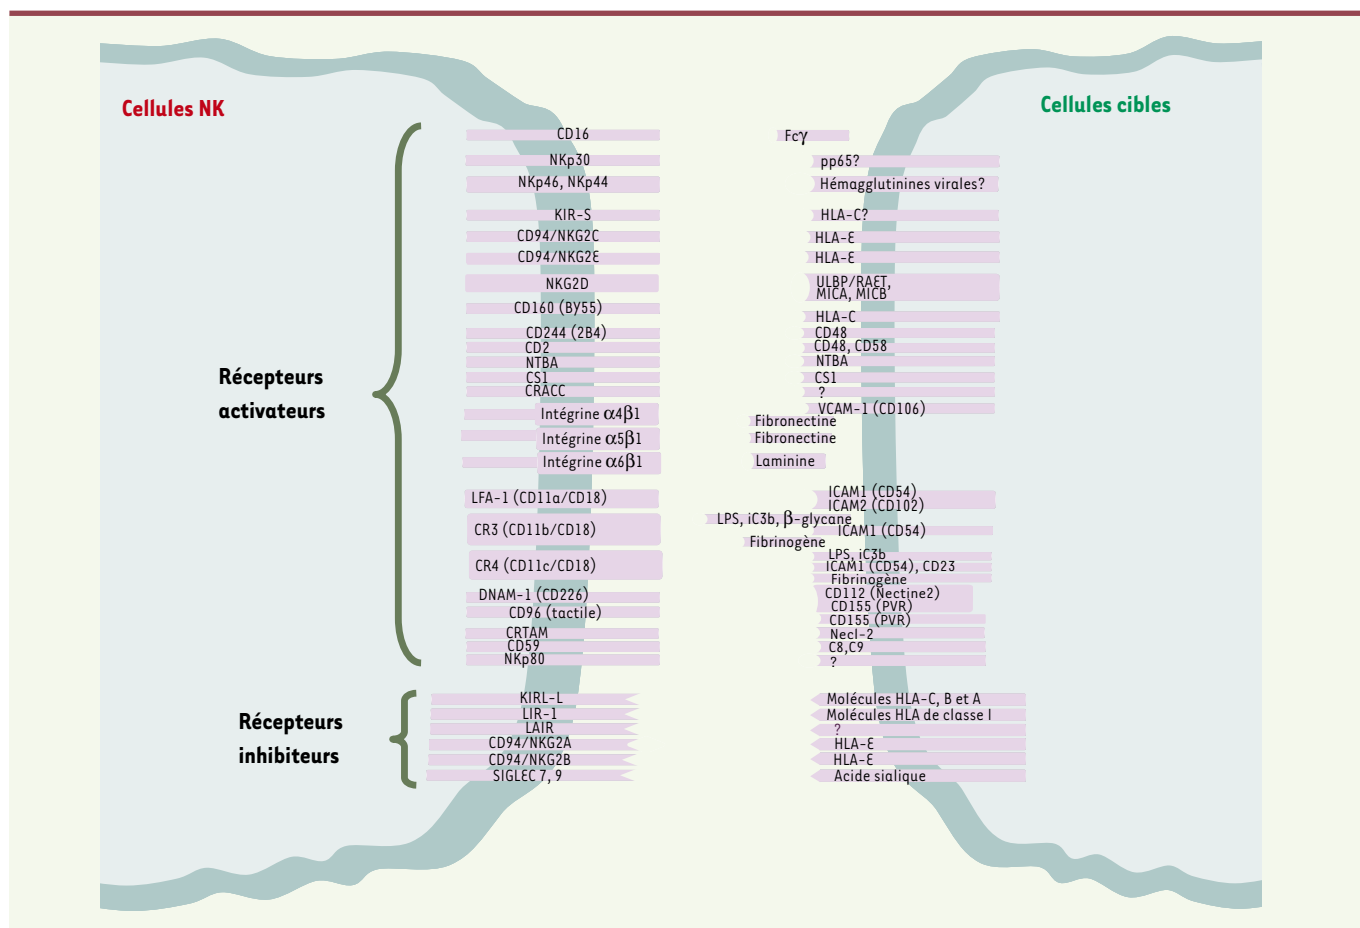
Cellules NK

Cellules cibles

Récepteurs activateurs

Récepteurs inhibiteurs

CD16
NKp30
NKp46, NKp44
KIR-S
CD94/NKG2C
CD94/NKG2E
NKG2D
CD160 (BY55)
CD244 (2B4)
CD2
NTBA
CS1
CRACC
Intégrine $\alpha4\beta1$
Intégrine $\alpha5\beta1$
Intégrine $\alpha6\beta1$
LFA-1 (CD11a/CD18)
CR3 (CD11b/CD18)
CR4 (CD11c/CD18)
DNAM-1 (CD226)
CD96 (tactile)
CRTAM
CD59
NKp80
KIRL-L
LIR-1
LAIR
CD94/NKG2A
CD94/NKG2B
SIGLEC 7, 9

Fc$\gamma$
pp65?
Hémagglutinines virales?
HLA-C?
HLA-E
HLA-E
ULBP/RAET, MICA, MICB
HLA-C
CD48
CD48, CD58
NTBA
CS1
?
VCAM-1 (CD106)
Fibronectine
Fibronectine
Laminine
ICAM1 (CD54)
ICAM2 (CD102)
LPS, iC3b, $\beta$-glycane
ICAM1 (CD54)
Fibrinogène
LPS, iC3b
ICAM1 (CD54), CD23
Fibrinogène
CD112 (Nectine2)
CD155 (PVR)
CD155 (PVR)
Necl-2
C8,C9
?
Molécules HLA-C, B et A
Molécules HLA de classe I
?
HLA-E
HLA-E
Acide sialique